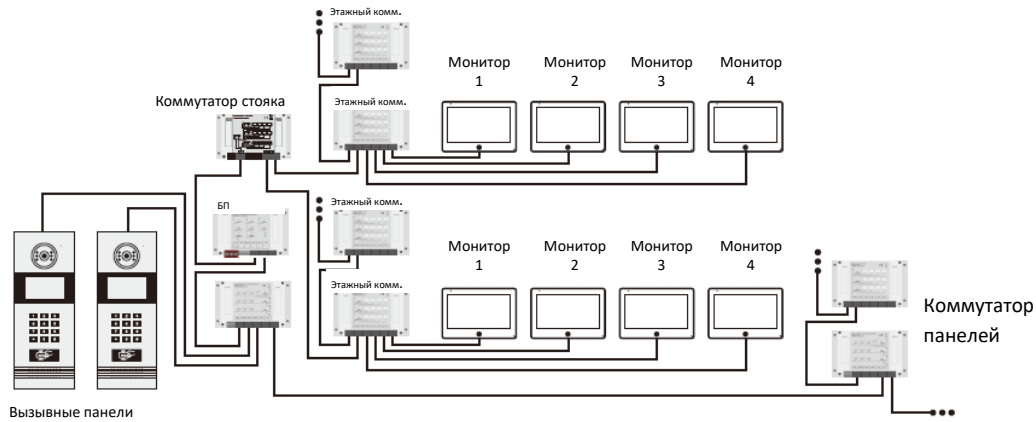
Этажный комм.

Монитор 1

Монитор 2

Монитор 3

Монитор 4

Коммутатор стояка

Этажный комм.

Этажный комм.

БП

Монитор 1

Монитор 2

Монитор 3

Монитор 4

Этажный комм.

Коммутатор панелей

Вызывные панели